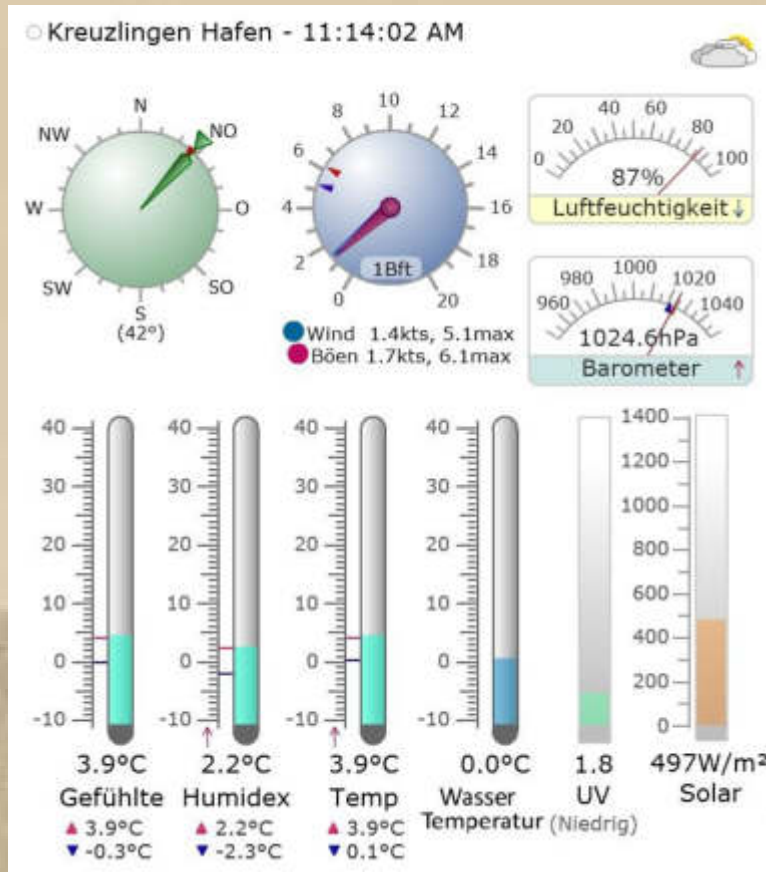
Kreuzlingen Hafen - 11:14:02 AM

N
NW
NO
W
O
SW
SO
S
(42°)

8 10 12
6 14
4 16
2 18
0 20
1Bft

Wind 1.4kts, 5.1max
Böen 1.7kts, 6.1max

20 40 60 80
0 100
87%
Luftfeuchtigkeit ↓

980 1000 1020
960 1040
1024.6hPa
Barometer ↑

40
30
20
10
0
-10
3.9°C
Gefühlte
▲ 3.9°C
▼ -0.3°C

40
30
20
10
0
-10
2.2°C
Humidex
▲ 2.2°C
▼ -2.3°C

40
30
20
10
0
-10
3.9°C
Temp
▲ 3.9°C
▼ 0.1°C

40
30
20
10
0
-10
0.0°C
Wasser
Temperatur (Niedrig)

1.8
UV

1400
1200
1000
800
600
400
200
0
497W/m²
Solar